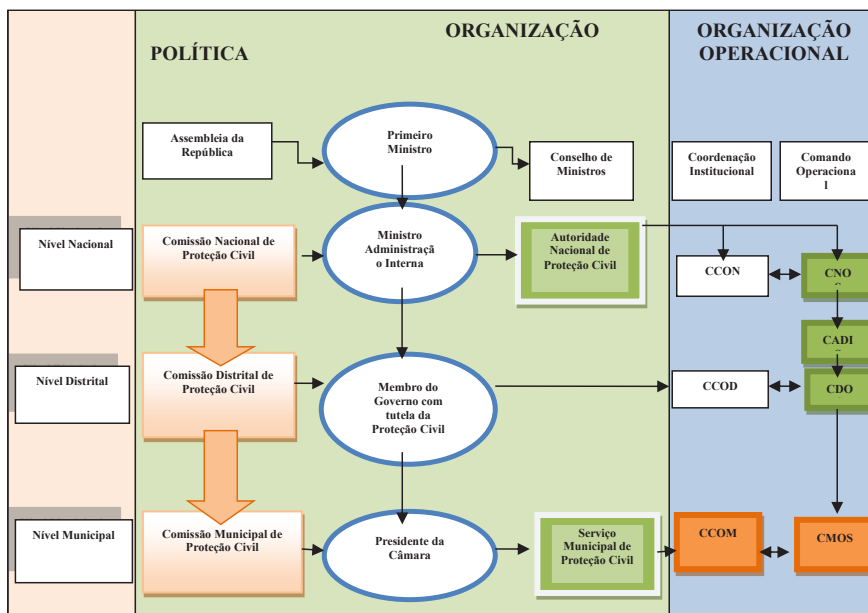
ORGANIZAÇÃO

POLÍTICA

ORGANIZAÇÃO OPERACIONAL

Assembleia da República

Primeiro Ministro

Conselho de Ministros

Coordenação Institucional

Comando Operacional

Nível Nacional

Comissão Nacional de Proteção Civil

Ministro Administração Interna

Autoridade Nacional de Proteção Civil

CCON

CNO

CADI

Nível Distrital

Comissão Distrital de Proteção Civil

Membro do Governo com tutela da Proteção Civil

CCOD

CDO

Nível Municipal

Comissão Municipal de Proteção Civil

Presidente da Câmara

Serviço Municipal de Proteção Civil

CCOM

CMOS